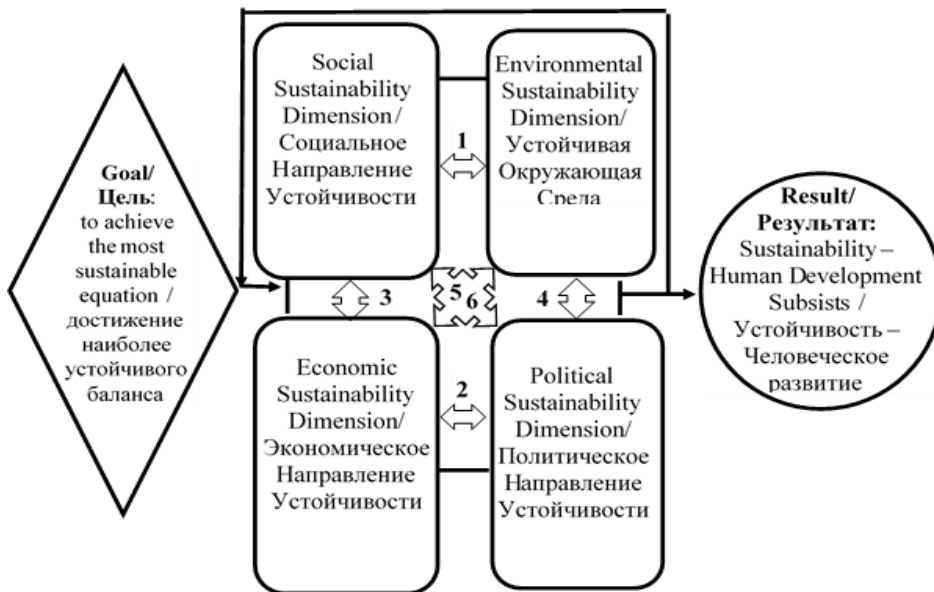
Goal/ Цель: to achieve the most sustainable equation / достижение наиболее устойчивого баланса

Social Sustainability Dimension / Социальное Направление Устойчивости

1

Environmental Sustainability Dimension/ Устойчивая Окружающая Среда

3

5 6

4

Economic Sustainability Dimension/ Экономическое Направление Устойчивости

2

Political Sustainability Dimension/ Политическое Направление Устойчивости

Result/ Результат: Sustainability – Human Development Subsists / Устойчивость – Человеческое развитие